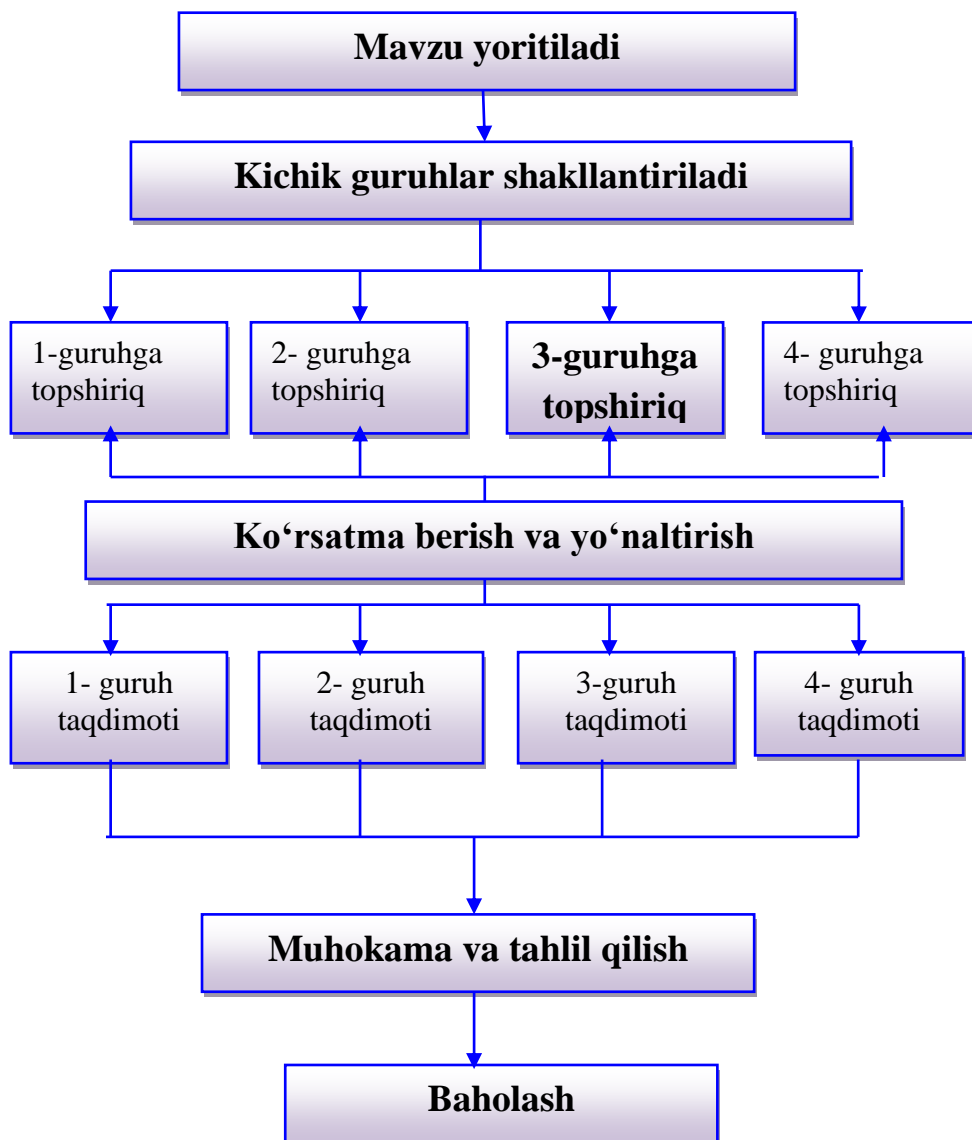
Mavzu yoritiladi

Kichik guruhlar shakllantiriladi

1-guruhga topshiriq

2- guruhga topshiriq

3-guruhga topshiriq

4- guruhga topshiriq

Ko‘rsatma berish va yo‘naltirish

1- guruh taqdimoti

2- guruh taqdimoti

3-guruh taqdimoti

4- guruh taqdimoti

Muhokama va tahlil qilish

Baholash